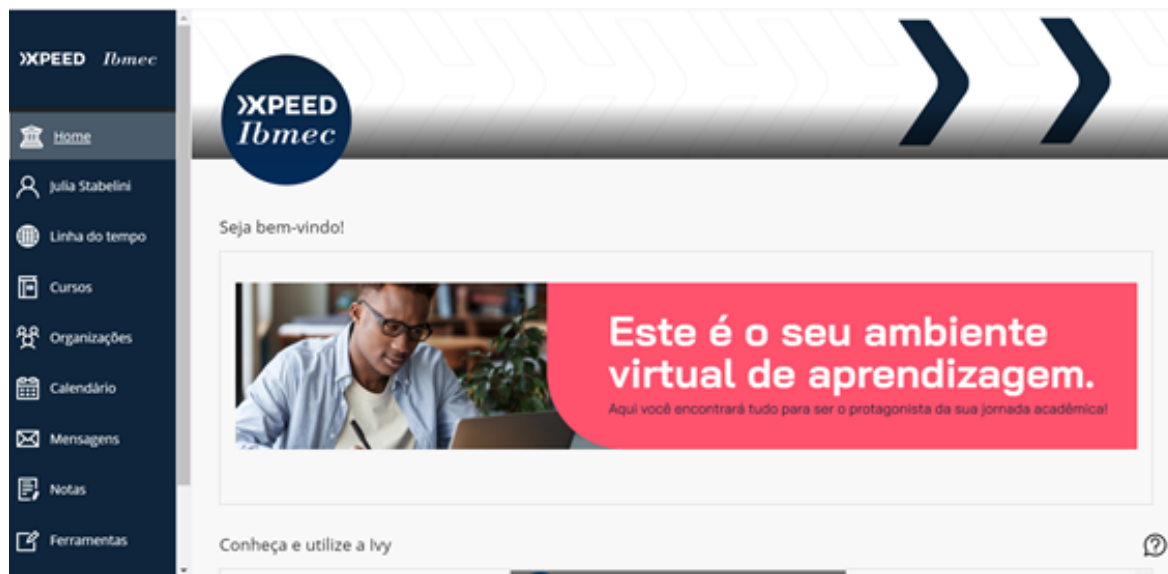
XPEED Ibmec

Home
Julia Stabelini
Linha do tempo
Cursos
Organizações
Calendário
Mensagens
Notas
Ferramentas

XPEED Ibmec

Seja bem-vindo!

Este é o seu ambiente virtual de aprendizagem.
Aqui você encontrará tudo para ser o protagonista da sua jornada acadêmica!

Conheça e utilize a Ivy